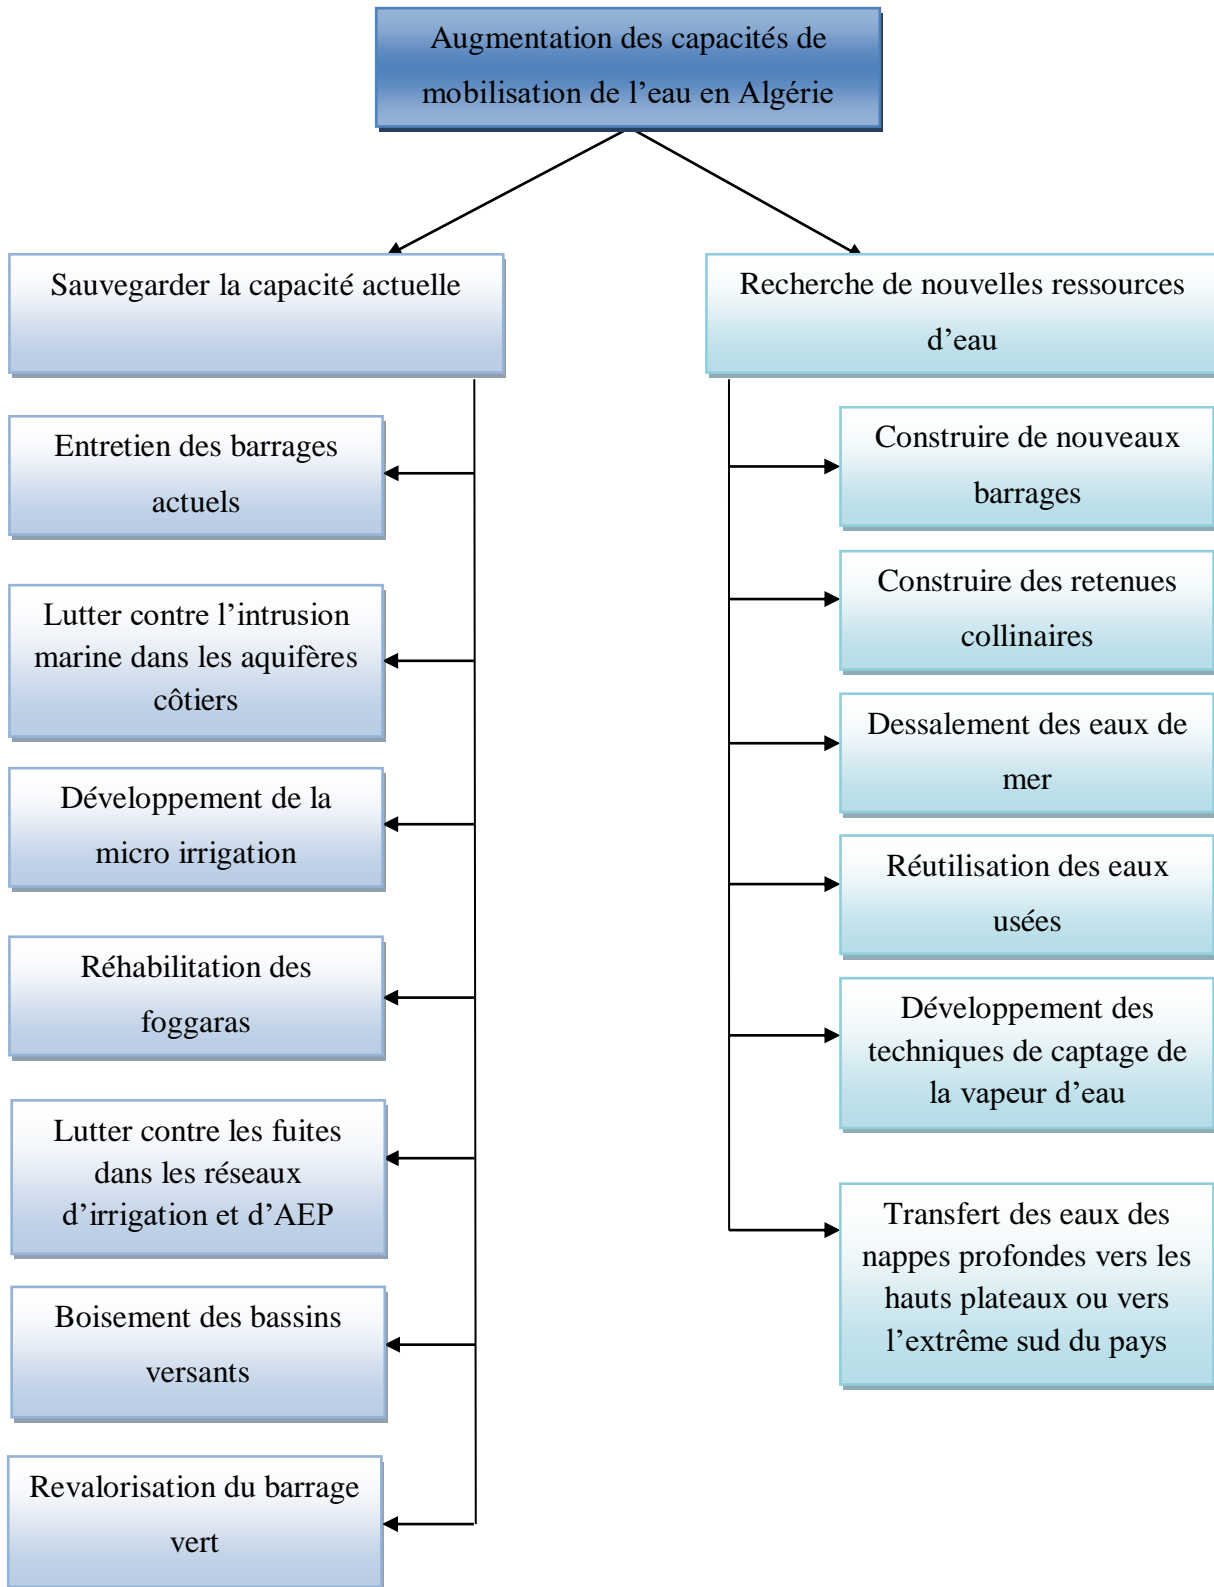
Augmentation des capacités de mobilisation de l’eau en Algérie

Sauvegarder la capacité actuelle

Entretien des barrages actuels

Lutter contre l’intrusion marine dans les aquifères côtiers

Développement de la micro irrigation

Réhabilitation des foggaras

Lutter contre les fuites dans les réseaux d’irrigation et d’AEP

Boisement des bassins versants

Revalorisation du barrage vert

Recherche de nouvelles ressources d’eau

Construire de nouveaux barrages

Construire des retenues collinaires

Dessalement des eaux de mer

Réutilisation des eaux usées

Développement des techniques de captage de la vapeur d’eau

Transfert des eaux des nappes profondes vers les hauts plateaux ou vers l’extrême sud du pays